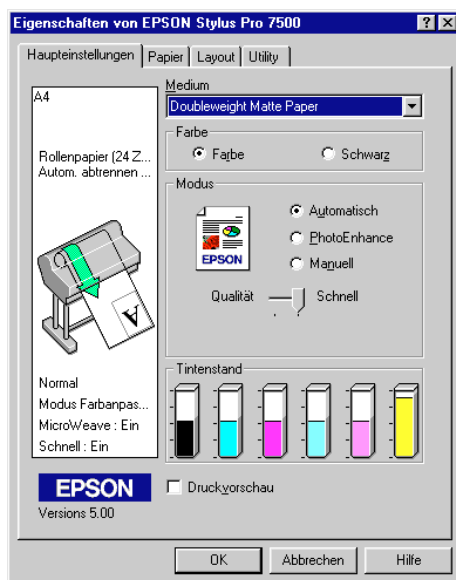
Eigenschaften von EPSON Stylus Pro 7500

? ×

Haupteinstellungen | Papier | Layout | Utility

A4

Rollenpapier (24 Z...
Autom. abtrennen ...

Normal
Modus Farbanpas...
MicroWeave : Ein
Schnell : Ein

Medium
Doubleweight Matte Paper

Farbe
Farbe
Schwarz

Modus
Automatisch
PhotoEnhance
Manuell

EPSON

Qualität
Schnell

Tintenstand

EPSON
Versions 5.00

Druckvorschau

OK
Abbrechen
Hilfe